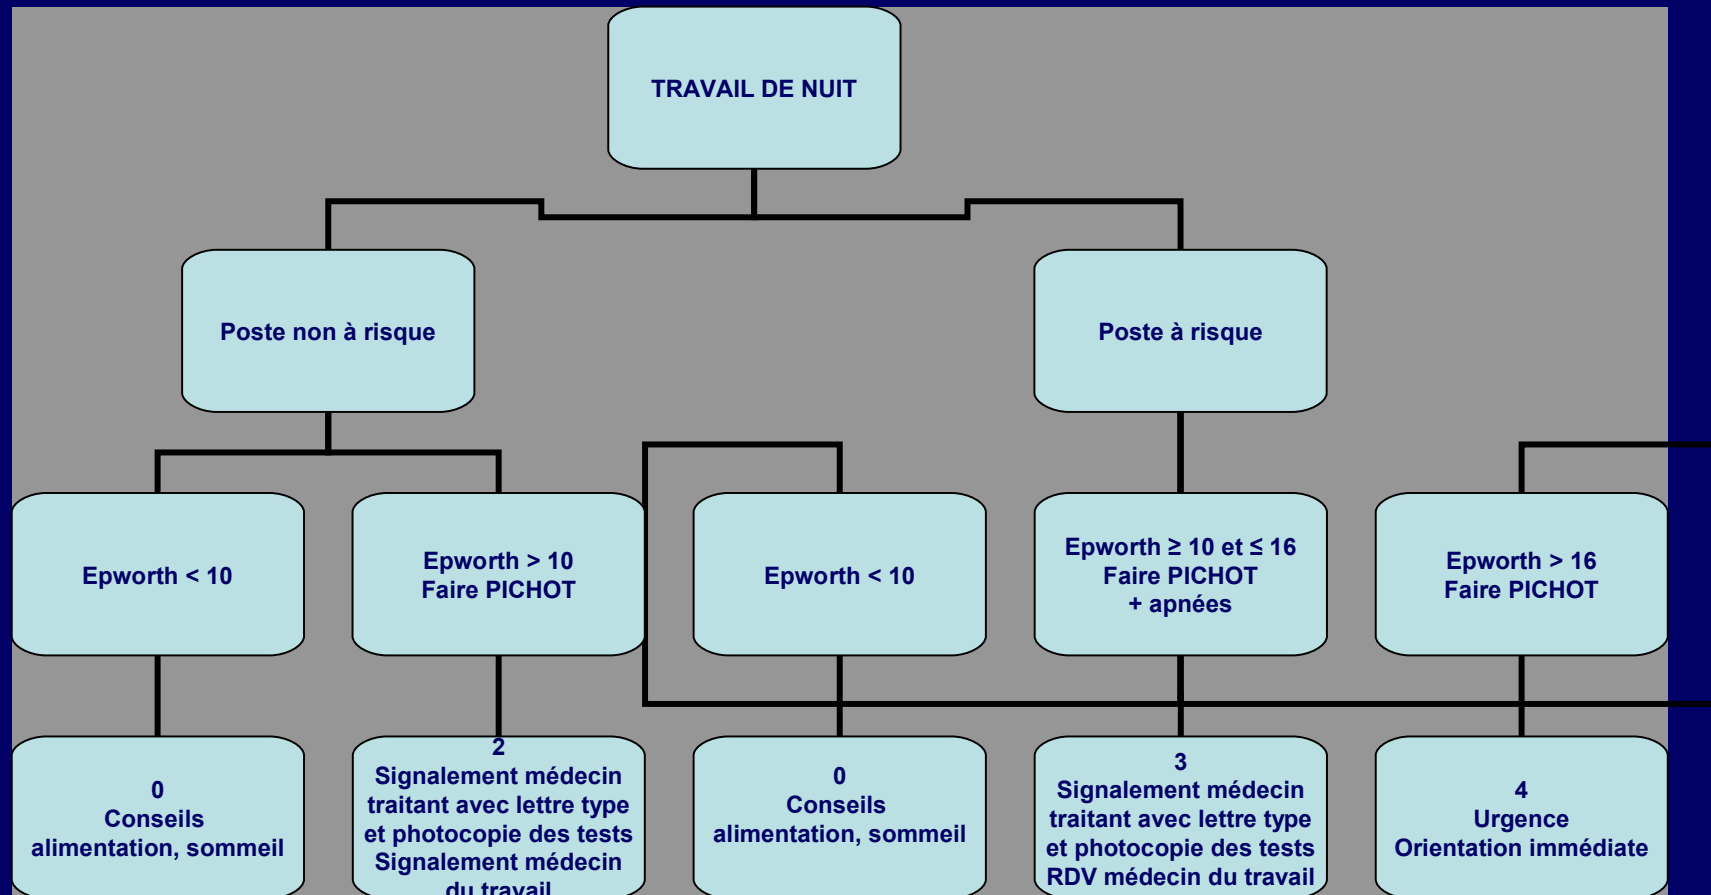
TRAVAIL DE NUIT

Poste non à risque

Poste à risque

Epworth < 10

Epworth > 10
Faire PICHOT

Epworth < 10

Epworth ≥ 10 et ≤ 16
Faire PICHOT
+ apnées

Epworth > 16
Faire PICHOT

0
Conseils
alimentation, sommeil

2
Signalement médecin traitant avec lettre type et photocopie des tests
Signalement médecin du travail

0
Conseils
alimentation, sommeil

3
Signalement médecin traitant avec lettre type et photocopie des tests
RDV médecin du travail

4
Urgence
Orientation immédiate